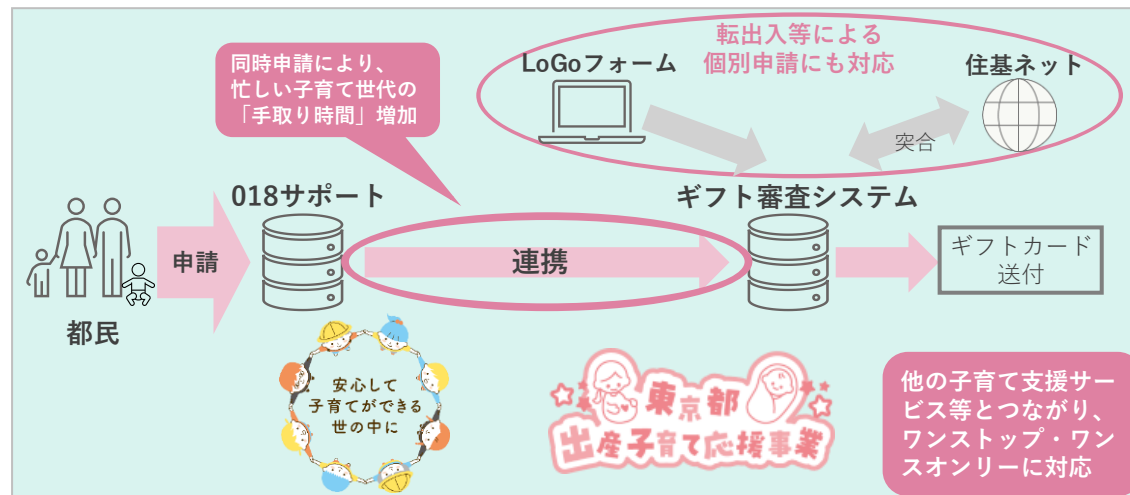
同時申請により、忙しい子育て世代の「手取り時間」増加

LoGoフォーム

転出入等による個別申請にも対応

住基ネット

突合

018サポート

ギフト審査システム

都民

申請

連携

ギフトカード送付

安心して子育てができる世の中に

東京都出産子育て応援事業

他の子育て支援サービス等とつながり、ワンストップ・ワンスオンリーに対応